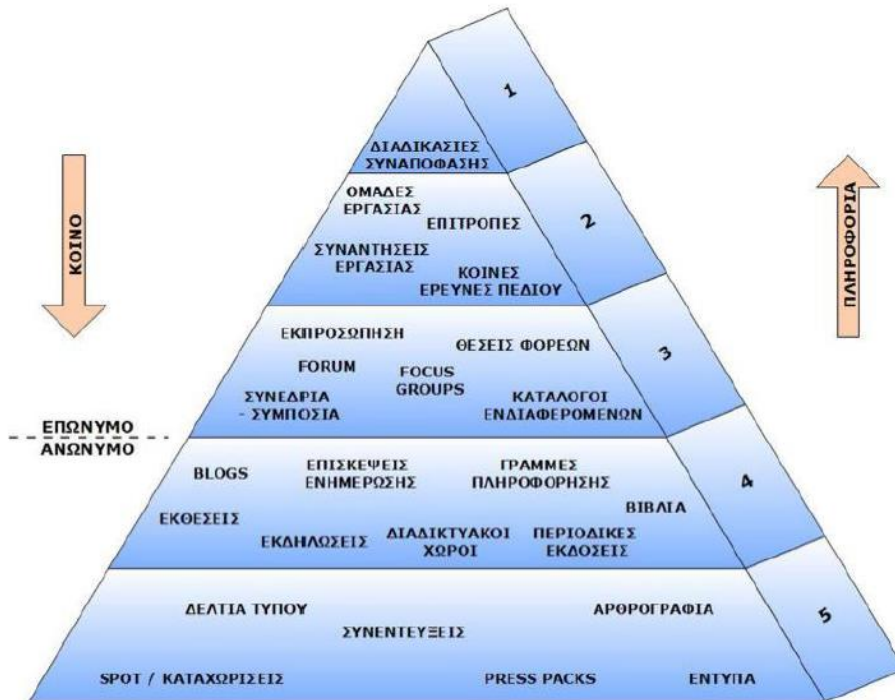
ΚΟΙΝΟ

ΠΛΗΡΟΦΟΡΙΑ

1

ΔΙΑΔΙΚΑΣΙΕΣ ΣΥΝΑΠΟΦΑΣΗΣ

2

ΟΜΑΔΕΣ ΕΡΓΑΣΙΑΣ

ΕΠΙΤΡΟΠΕΣ

ΣΥΝΑΝΤΗΣΕΙΣ ΕΡΓΑΣΙΑΣ

ΚΟΙΝΕΣ ΕΡΕΥΝΕΣ ΠΕΔΙΟΥ

3

ΕΚΠΡΟΣΩΠΗΣΗ

ΘΕΣΕΙΣ ΦΟΡΕΩΝ

FORUM

FOCUS GROUPS

ΣΥΝΕΔΡΙΑ - ΣΥΜΠΟΣΙΑ

ΚΑΤΑΛΟΓΟΙ ΕΝΔΙΑΦΕΡΟΜΕΝΩΝ

ΕΠΩΝΥΜΟ

ΑΝΩΝΥΜΟ

4

BLOGS

ΕΠΙΣΚΕΨΕΙΣ ΕΝΗΜΕΡΩΣΗΣ

ΓΡΑΜΜΕΣ ΠΛΗΡΟΦΟΡΗΣΗΣ

ΒΙΒΛΙΑ

ΕΚΘΕΣΕΙΣ

ΕΚΔΗΛΩΣΕΙΣ

ΔΙΑΔΙΚΤΥΑΚΟΙ ΧΩΡΟΙ

ΠΕΡΙΟΔΙΚΕΣ ΕΚΔΟΣΕΙΣ

5

ΔΕΛΤΙΑ ΤΥΠΟΥ

ΑΡΘΡΟΓΡΑΦΙΑ

ΣΥΝΕΝΤΕΥΞΕΙΣ

SPOT / ΚΑΤΑΧΩΡΙΣΕΙΣ

PRESS PACKS

ΕΝΤΥΠΑ